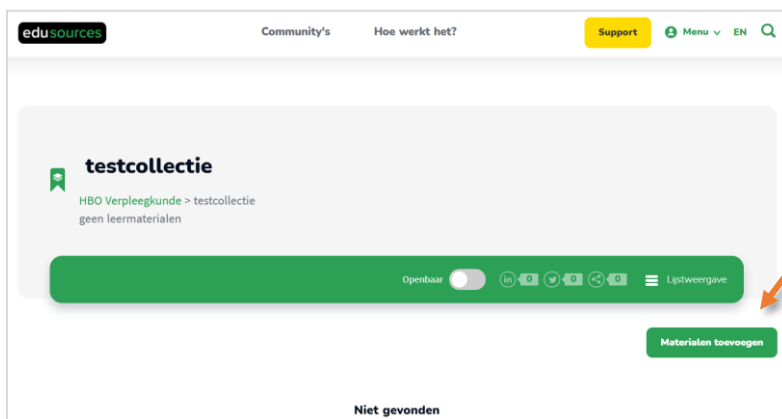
edusources

Community's

Hoe werkt het?

Support

Menu

EN

testcollectie

HBO Verpleegkunde > testcollectie

geen leermaterialen

Openbaar

0

0

0

Lijstweergave

Materialen toevoegen

Niet gevonden